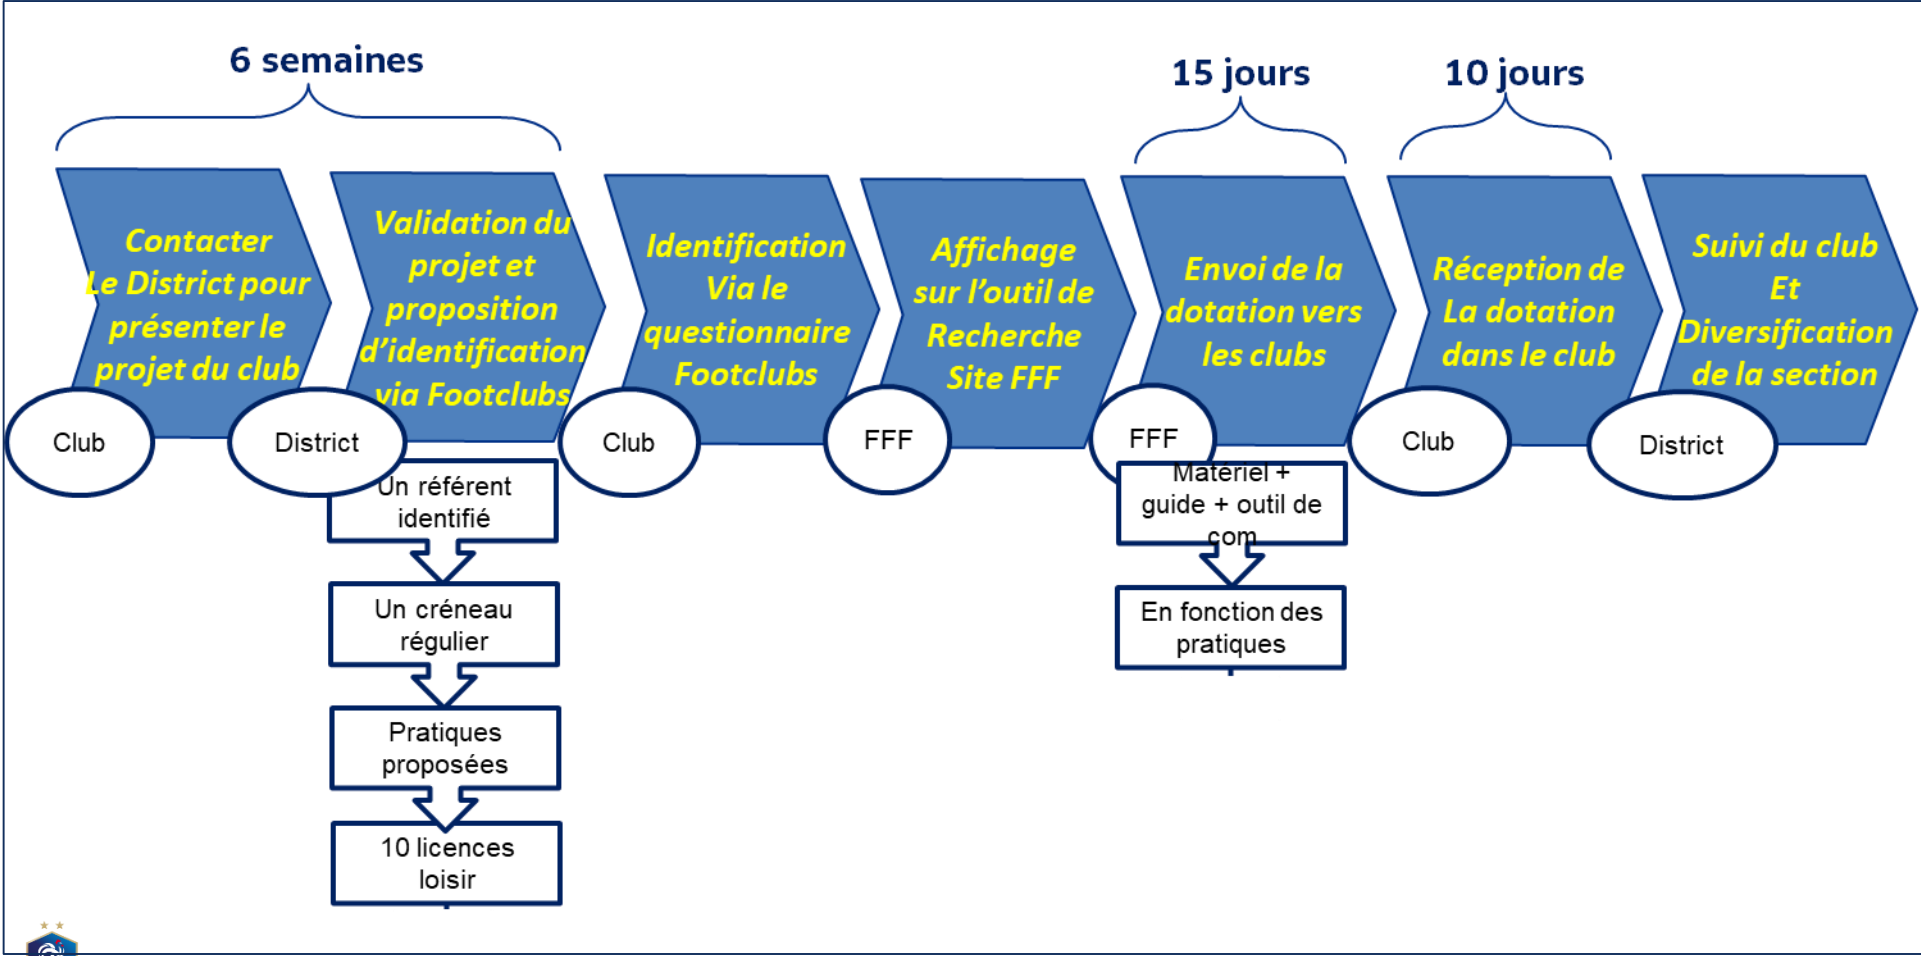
6 semaines

15 jours

10 jours

Contacter Le District pour présenter le projet du club

Club

Validation du projet et proposition d'identification via Footclubs

District

Un référent identifié

Un créneau régulier

Pratiques proposées

10 licences loisir

Identification Via le questionnaire Footclubs

Club

Affichage sur l'outil de Recherche Site FFF

FFF

Envoi de la dotation vers les clubs

FFF

Matériel + guide + outil de com

En fonction des pratiques

Réception de La dotation dans le club

Club

Suivi du club Et Diversification de la section

District